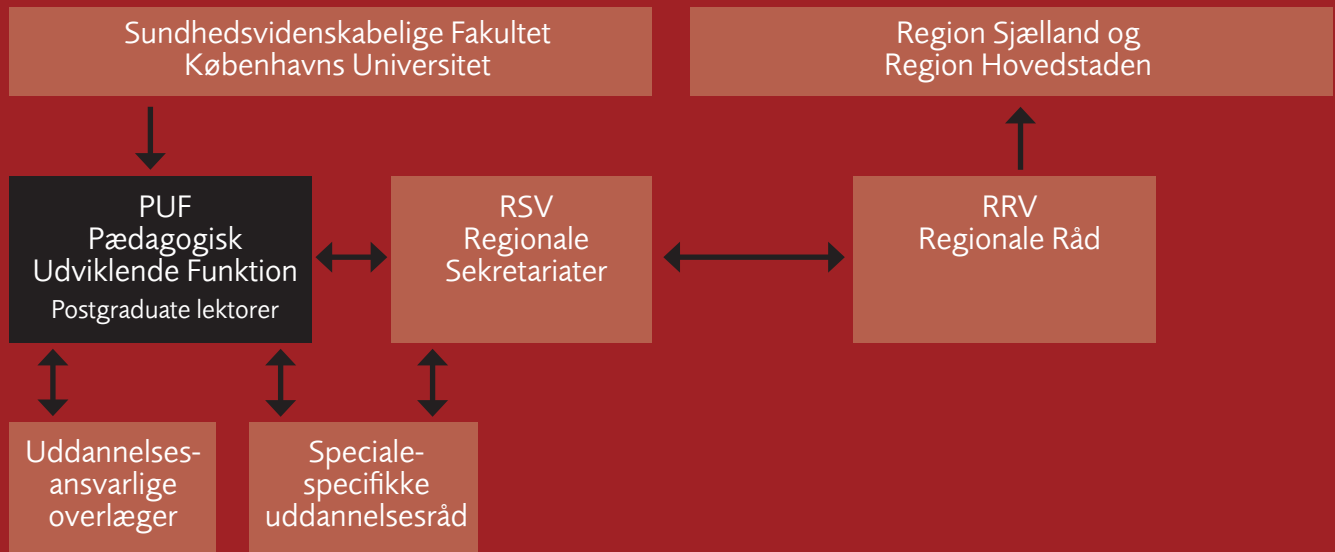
Sundhedsvidenskabelige Fakultet
Københavns Universitet

Region Sjælland og
Region Hovedstaden

PUF
Pædagogisk
Udviklende Funktion
Postgraduate lektorer

RSV
Regionale
Sekretariater

RRV
Regionale Råd

Uddannelses-
ansvarlige
overlæger

Speciale-
specifikke
uddannelsesråd